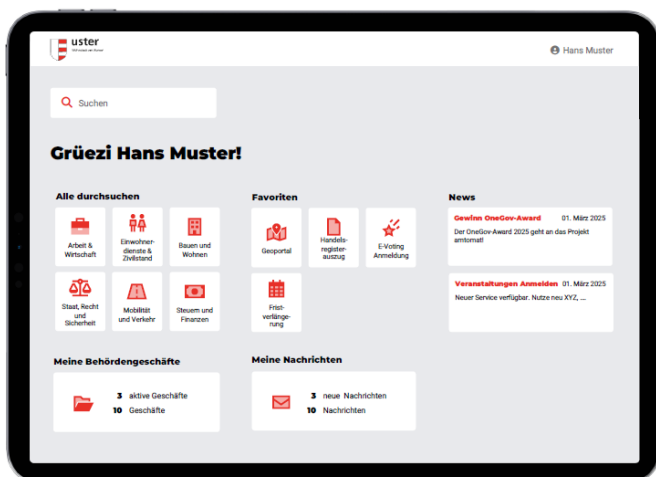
uster

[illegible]

Hans Muster

Suchen

Grüezi Hans Muster!

Alle durchsuchen

Arbeit & Wirtschaft

Einwohnerdienste & Zivilstand

Bauen und Wohnen

Staat, Recht und Sicherheit

Mobilität und Verkehr

Steuern und Finanzen

Favoriten

Geoportal

Handelsregisterauszug

E-Voting Anmeldung

Fristverlängerung

News

Gewinn OneGov-Award 01. März 2025

Der OneGov-Award 2025 geht an das Projekt amtomat!

Veranstaltungen Anmelden 01. März 2025

Neuer Service verfügbar. Nutze neu XYZ, ...

Meine Behördengeschäfte

3 aktive Geschäfte

10 Geschäfte

Meine Nachrichten

3 neue Nachrichten

10 Nachrichten